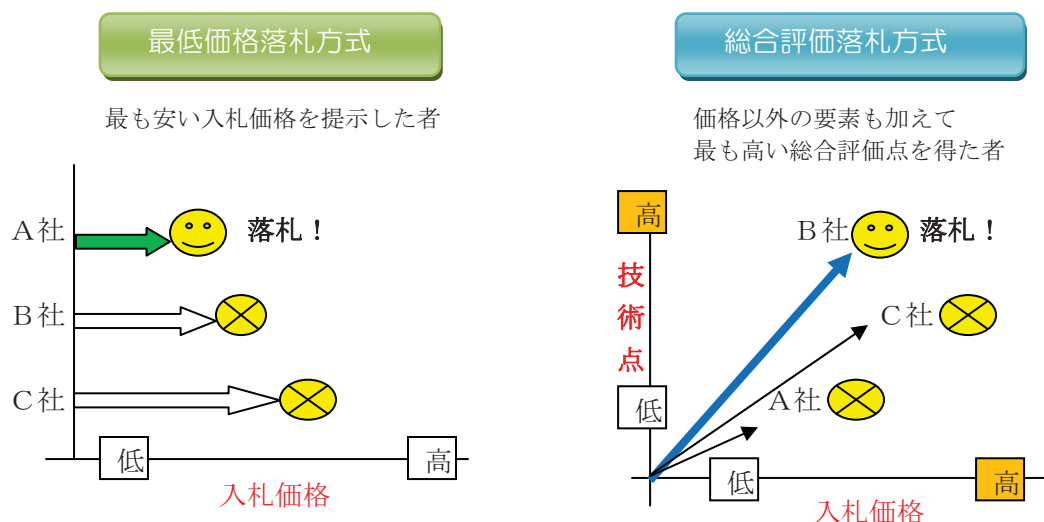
最低価格落札方式

最も安い入札価格を提示した者

A社 落札！

B社

C社

低

高

入札価格

総合評価落札方式

価格以外の要素も加えて
最も高い総合評価点を得た者

高

技術点

低

B社 落札！

C社

A社

低

高

入札価格